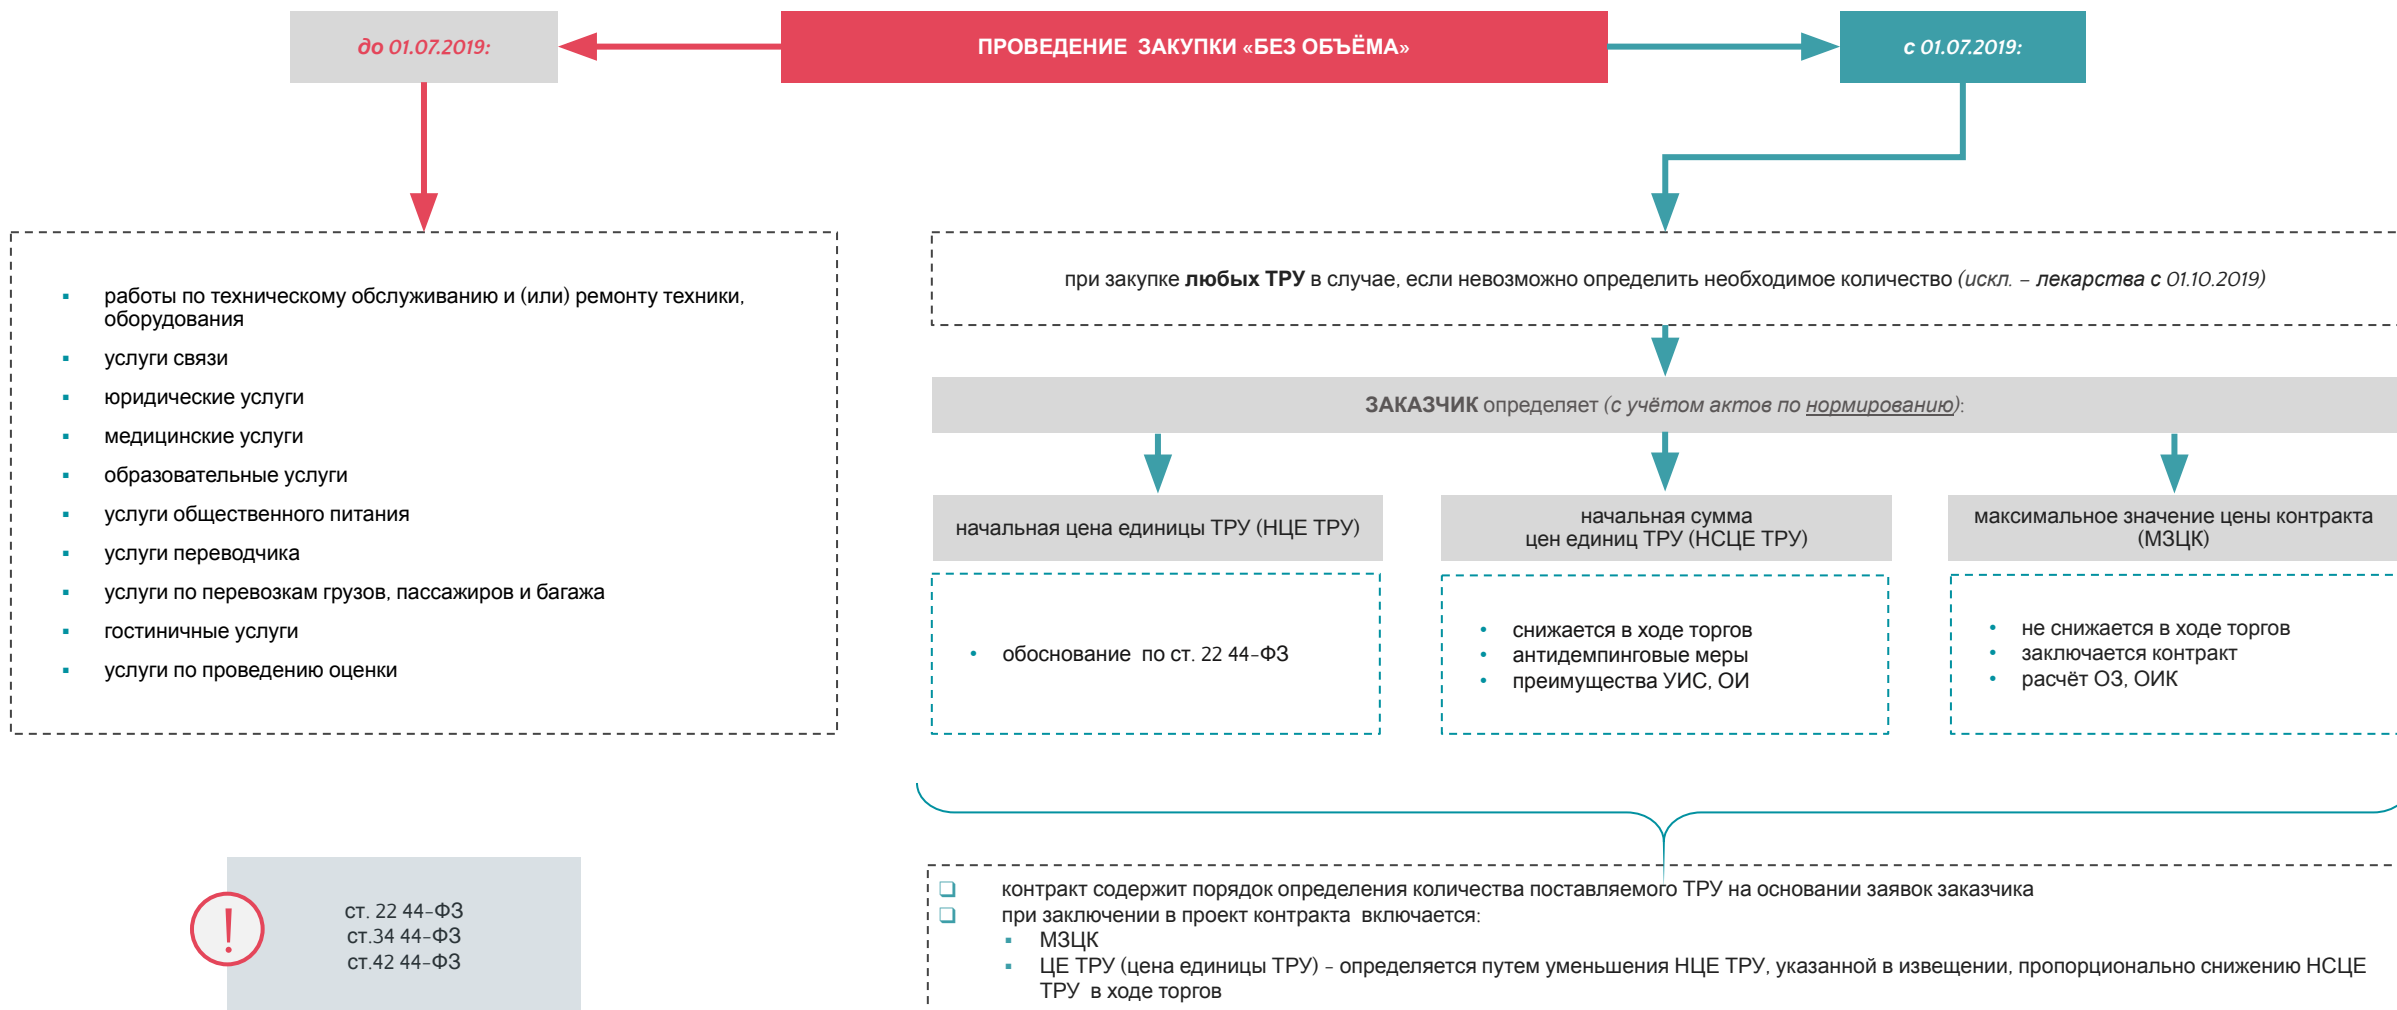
до 01.07.2019:

ПРОВЕДЕНИЕ ЗАКУПКИ «БЕЗ ОБЪЁМА»

с 01.07.2019:

- работы по техническому обслуживанию и (или) ремонту техники, оборудования
- услуги связи
- юридические услуги
- медицинские услуги
- образовательные услуги
- услуги общественного питания
- услуги переводчика
- услуги по перевозкам грузов, пассажиров и багажа
- гостиничные услуги
- услуги по проведению оценки

при закупке **любых ТРУ** в случае, если невозможно определить необходимое количество *(искл. – лекарства с 01.10.2019)*

**ЗАКАЗЧИК** определяет *(с учётом актов по нормированию)*:

начальная цена единицы ТРУ (НЦЕ ТРУ)

- обоснование по ст. 22 44-ФЗ

начальная сумма цен единиц ТРУ (НСЦЕ ТРУ)

- снижается в ходе торгов
- антидемпинговые меры
- преимущества УИС, ОИ

максимальное значение цены контракта (МЗЦК)

- не снижается в ходе торгов
- заключается контракт
- расчёт ОЗ, ОИК

!

ст. 22 44-ФЗ
ст.34 44-ФЗ
ст.42 44-ФЗ

❑ контракт содержит порядок определения количества поставляемого ТРУ на основании заявок заказчика
❑ при заключении в проект контракта включается:
- МЗЦК
- ЦЕ ТРУ (цена единицы ТРУ) – определяется путем уменьшения НЦЕ ТРУ, указанной в извещении, пропорционально снижению НСЦЕ ТРУ в ходе торгов